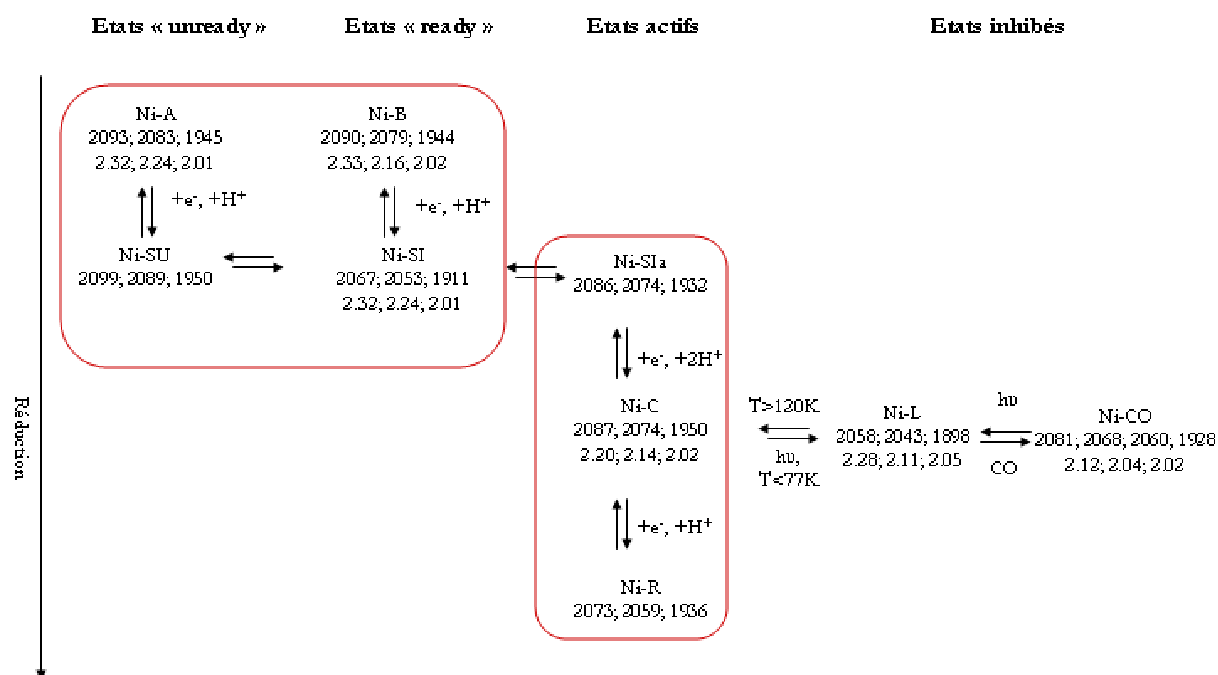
Etats « unready »

Etats « ready »

Etats actifs

Etats inhibés

Réduction

Ni-A
2093; 2083; 1945
2.32; 2.24; 2.01

$+e^-$, $+H^+$

Ni-SU
2099; 2089, 1950

Ni-B
2090; 2079; 1944
2.33; 2.16; 2.02

$+e^-$, $+H^+$

Ni-SI
2067; 2053; 1911
2.32; 2.24; 2.01

Ni-SIa
2086; 2074; 1932

$+e^-$, $+2H^+$

Ni-C
2087; 2074; 1950
2.20; 2.14; 2.02

$+e^-$, $+H^+$

Ni-R
2073; 2059; 1936

T>120K

hυ,
T<77K

Ni-L
2058; 2043; 1898
2.28; 2.11; 2.05

hυ

CO

Ni-CO
2081; 2068; 2060; 1928
2.12; 2.04; 2.02